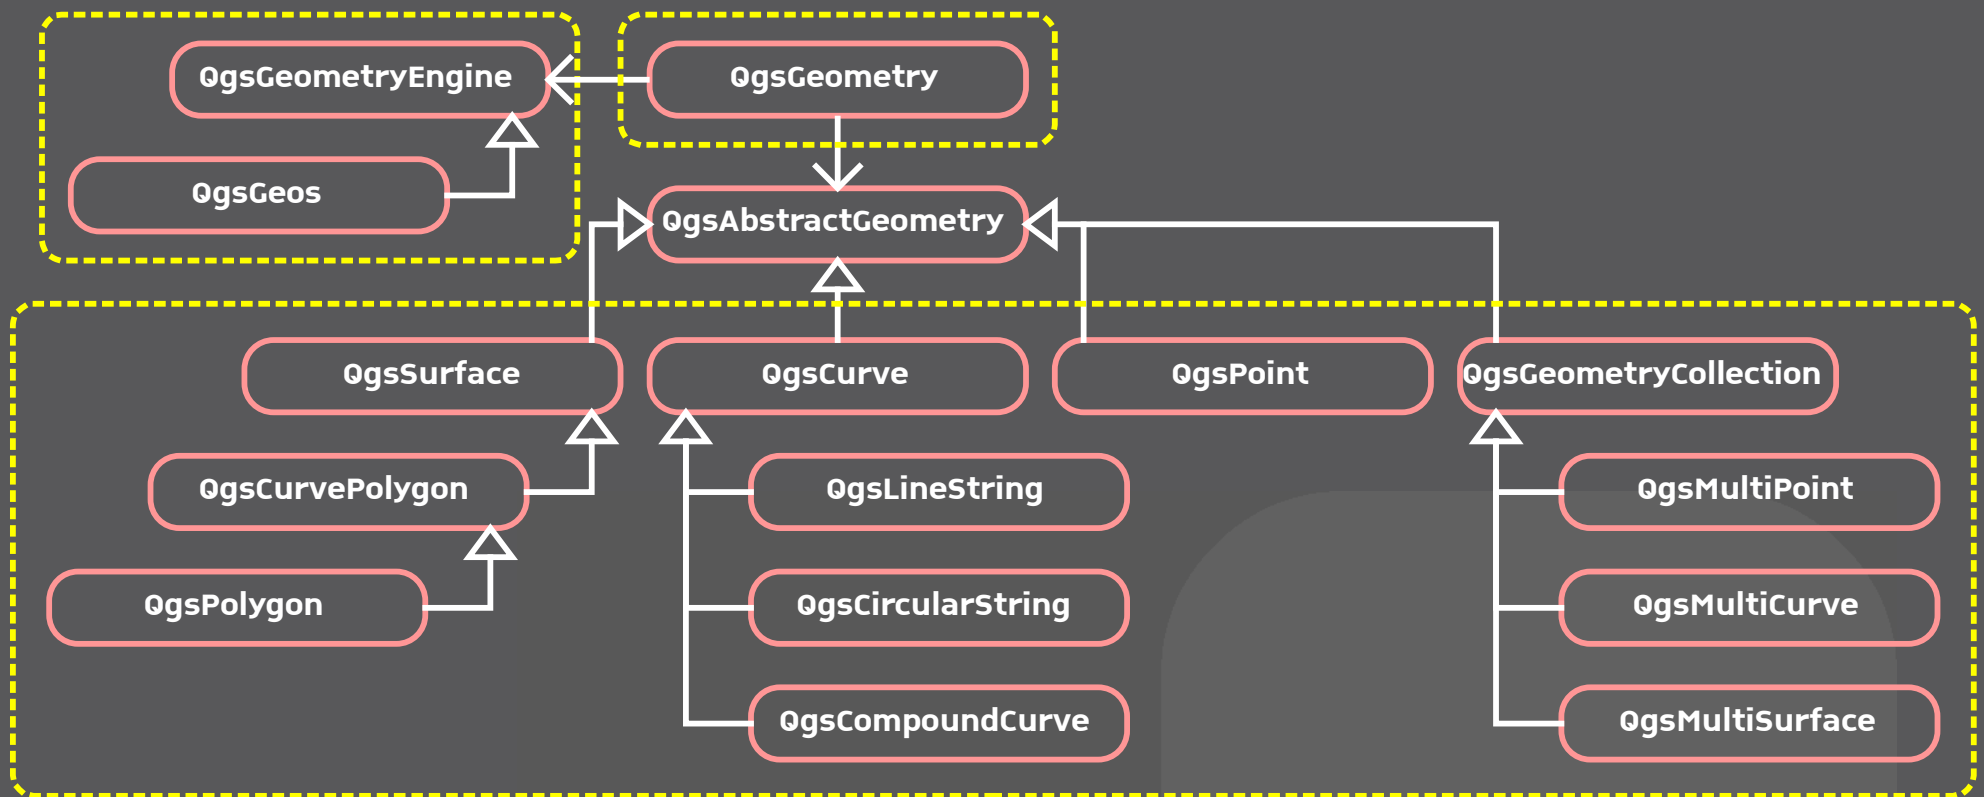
QgsGeometryEngine

QgsGeos

QgsGeometry

QgsAbstractGeometry

QgsSurface

QgsCurve

QgsPoint

QgsGeometryCollection

QgsCurvePolygon

QgsPolygon

QgsLineString

QgsCircularString

QgsCompoundCurve

QgsMultiPoint

QgsMultiCurve

QgsMultiSurface